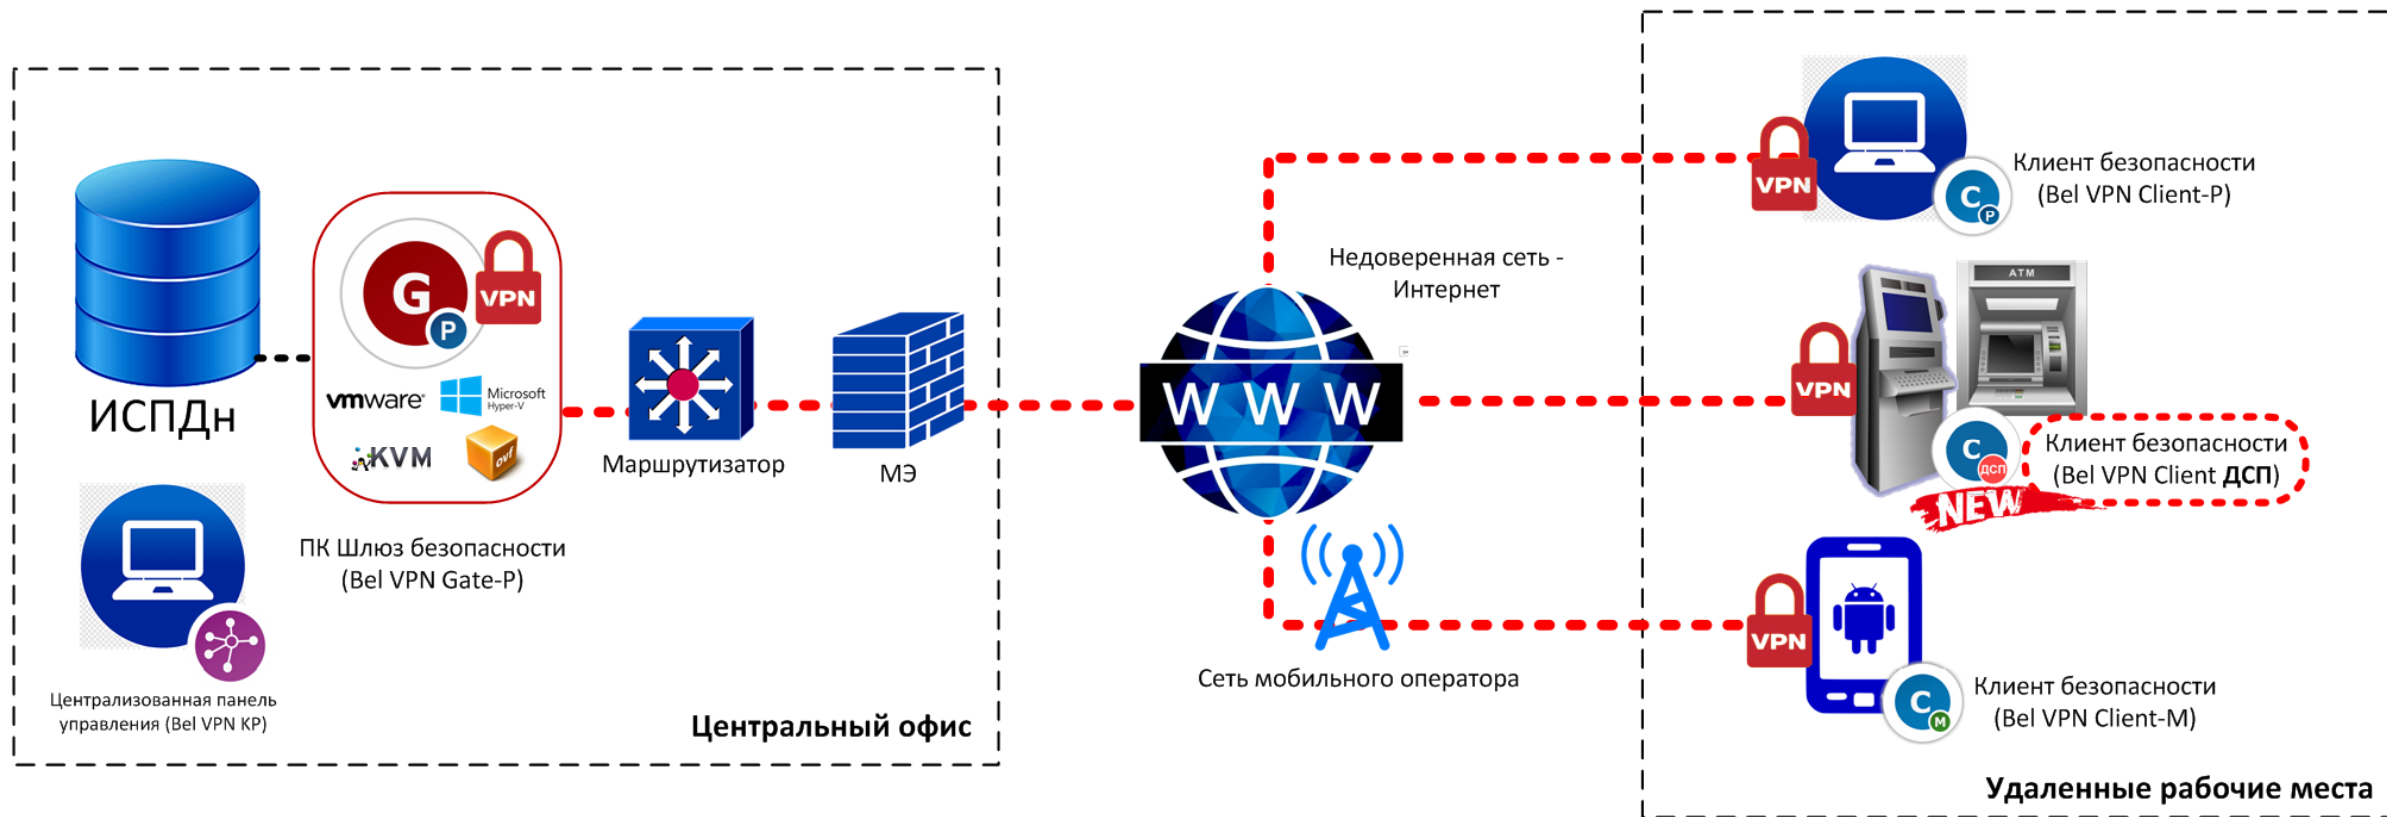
ИСПДн

G P VPN

vmware Microsoft Hyper-V

KVM ovf

ПК Шлюз безопасности (Bel VPN Gate-P)

Маршрутизатор

МЭ

Централизованная панель управления (Bel VPN KP)

Центральный офис

Недоверенная сеть - Интернет

W W W

Сеть мобильного оператора

VPN

C P

Клиент безопасности (Bel VPN Client-P)

ATM

VPN

C ДСП

Клиент безопасности (Bel VPN Client ДСП)

NEW

VPN

C M

Клиент безопасности (Bel VPN Client-M)

Удаленные рабочие места